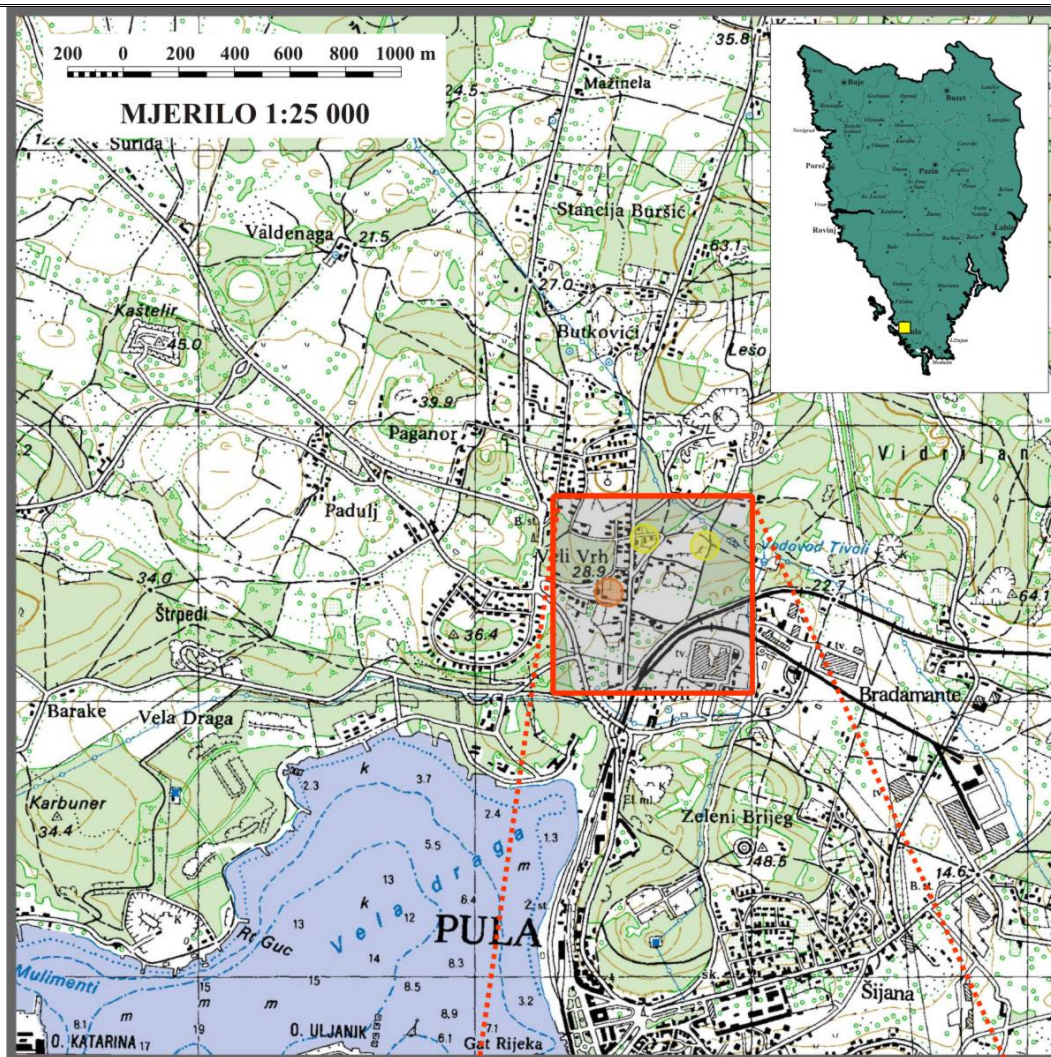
200 0 200 400 600 800 1000 m

MJERILO 1:25 000

35.8
24.5
Mažinela
12.2
Surida
Stancija Buršić
Valdenaga
21.5
63.1
27.0
Kastelir
45.0
Butkovići
Lešo
39.9
Paganor
Vidrijan
Padulj
B.st.
Veli Vrh
28.9
Vodovod Tivoli
22.7
64.1
34.0
Štrpedi
36.4
tv.
Tivoli
Bradamante
Barake
Vela Draga
k
3.7
2.3
Karbuner
34.4
2.4
1.3
El.ml.
Zeleni Brijeg
5.5
m
148.5
13
Vela draga
6.4
Ž.st.
14.6
B.st.
Rt Guc
13
k
12
PULA
14
8.3
Mulimenti
15
15
8.5
Sijana
m
m
3.2
8.1
19
8.9
O. KATARINA
17
7.1
O. ULJANIK
6.1
Gat Rijeka
sk.

Buje
Buzet
Novigrad
Poreč
Pazin
Vrsar
Rovinj
Labin
Pula
Medulin
Ližnjan